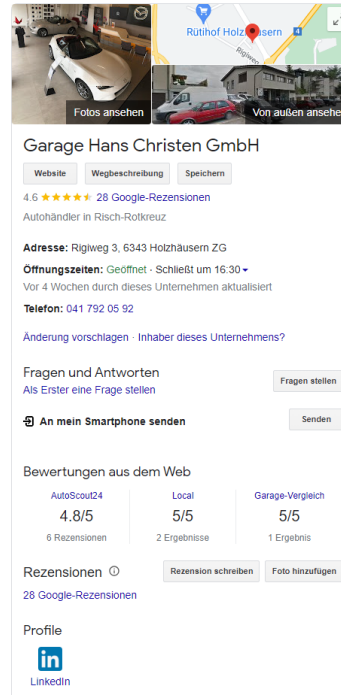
Rütihof Holzhäusern

Rigiweg

Fotos ansehen

Von außen ansehe

Garage Hans Christen GmbH

Website

Wegbeschreibung

Speichern

4.6 ★★★★★ 28 Google-Rezensionen

Autohändler in Risch-Rotkreuz

Adresse: Rigiweg 3, 6343 Holzhäusern ZG

Öffnungszeiten: Geöffnet · Schließt um 16:30

Vor 4 Wochen durch dieses Unternehmen aktualisiert

Telefon: 041 792 05 92

Änderung vorschlagen · Inhaber dieses Unternehmens?

Fragen und Antworten

Als Erster eine Frage stellen

Fragen stellen

An mein Smartphone senden

Senden

Bewertungen aus dem Web

| AutoScout24 | Local | Garage-Vergleich |
|---|---|---|
| 4.8/5 | 5/5 | 5/5 |
| 6 Rezensionen | 2 Ergebnisse | 1 Ergebnis |

Rezensionen

Rezension schreiben

Foto hinzufügen

28 Google-Rezensionen

Profile

LinkedIn